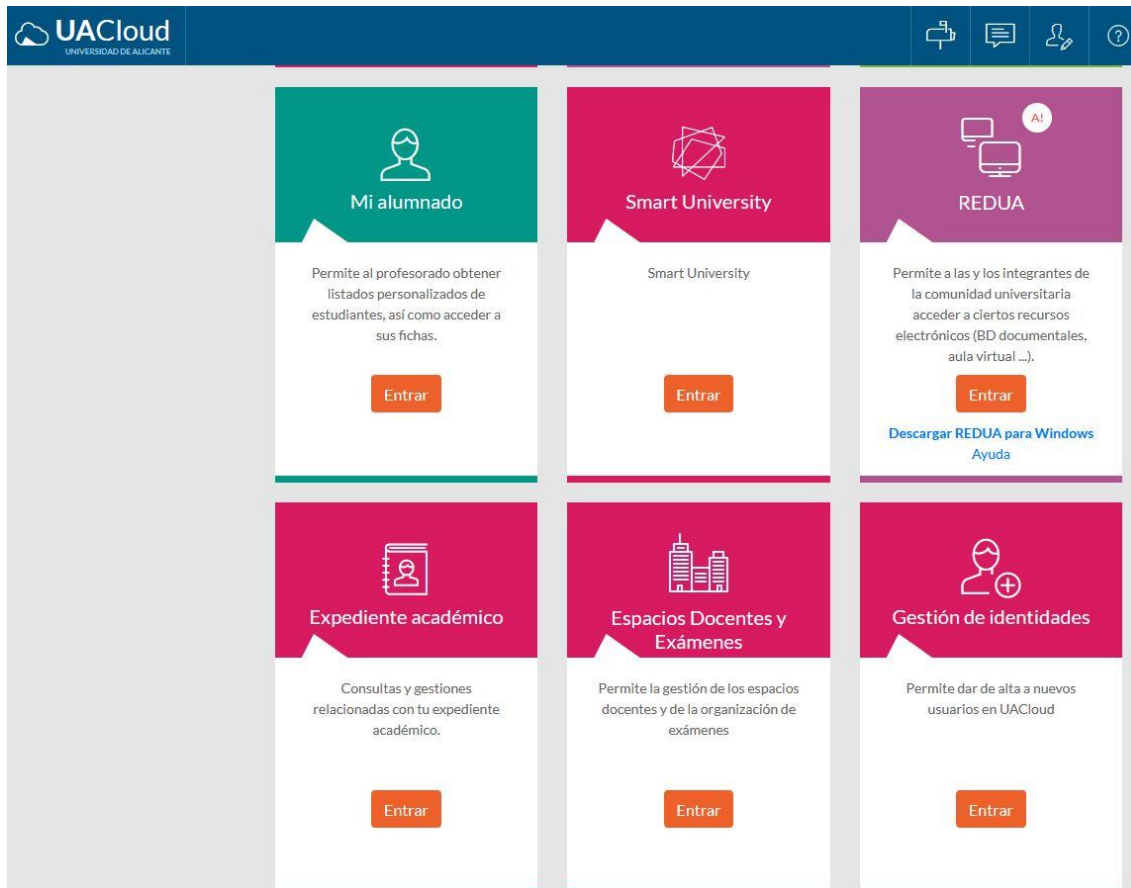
UACloud
UNIVERSIDAD DE ALICANTE

Mi alumnado

Permite al profesorado obtener listados personalizados de estudiantes, así como acceder a sus fichas.

Entrar

Smart University

Smart University

Entrar

A!

REDUA

Permite a las y los integrantes de la comunidad universitaria acceder a ciertos recursos electrónicos (BD documentales, aula virtual ...).

Entrar

Descargar REDUA para Windows
Ayuda

Expediente académico

Consultas y gestiones relacionadas con tu expediente académico.

Entrar

Espacios Docentes y Exámenes

Permite la gestión de los espacios docentes y de la organización de exámenes

Entrar

Gestión de identidades

Permite dar de alta a nuevos usuarios en UACloud

Entrar